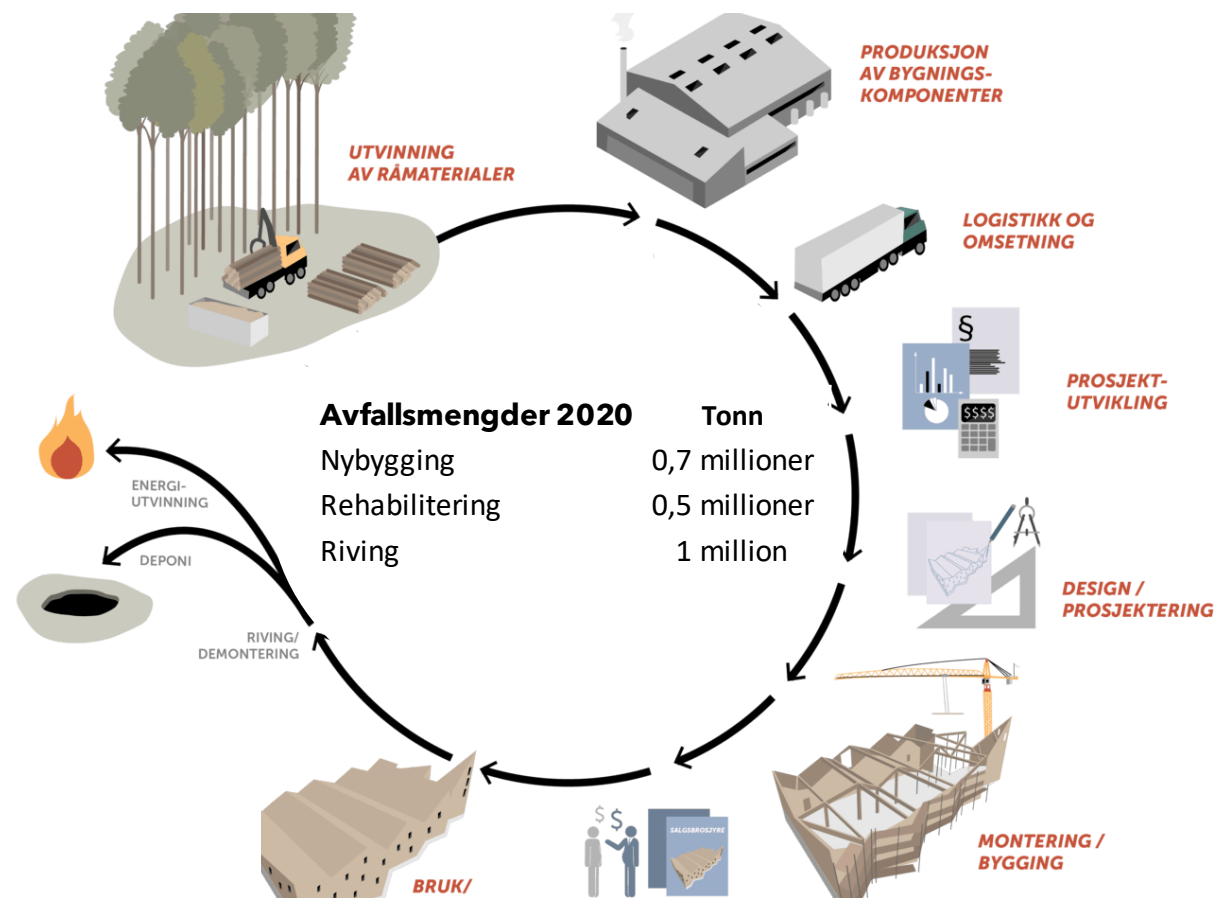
UTVINNING AV RÅMATERIALER

PRODUKSJON AV BYGNINGSKOMPONENTER

LOGISTIKK OG OMSETNING

§

$$$$

PROSJEKTUTVIKLING

DESIGN / PROSJEKTERING

MONTERING / BYGGING

SALGSBROSJYRE

$ $

BRUK/

RIVING/ DEMONTERING

DEPONI

ENERGIUTVINNING

| Avfallsmengder 2020 | Tonn |
|---|---|
| Nybygging | 0,7 millioner |
| Rehabilitering | 0,5 millioner |
| Riving | 1 million |